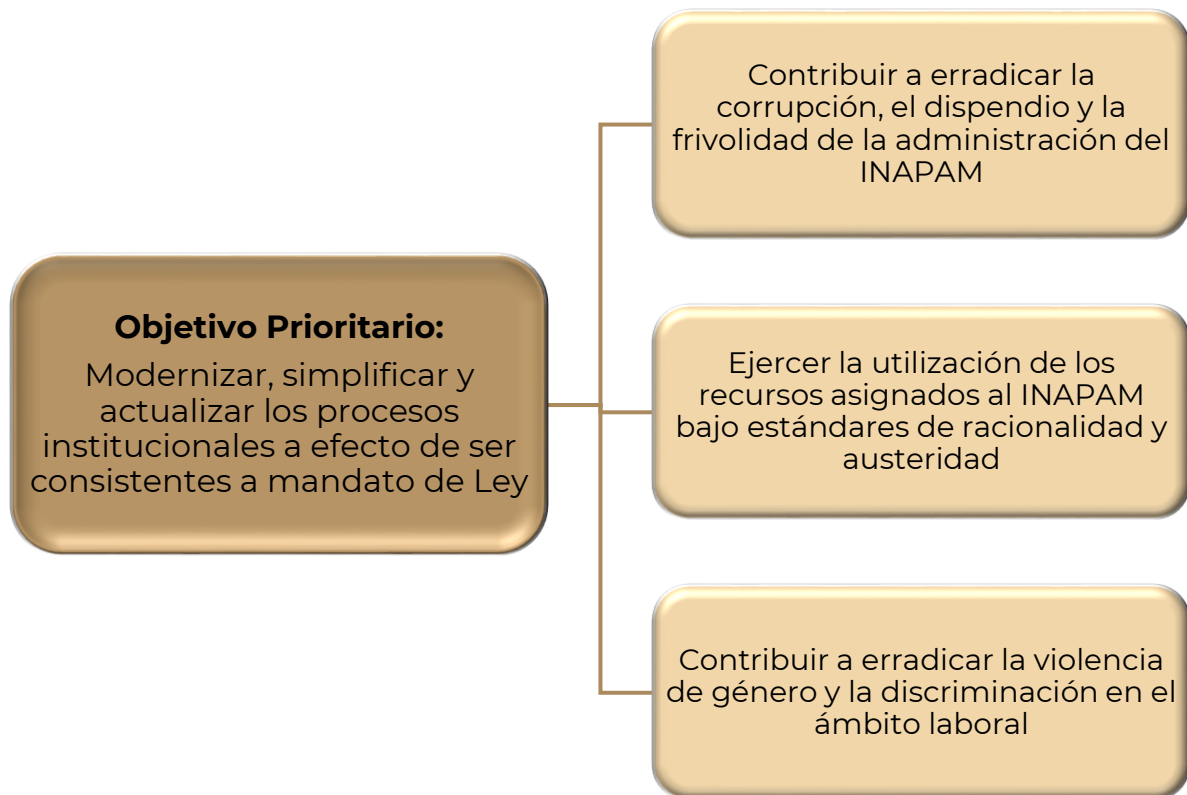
Objetivo Prioritario:
Modernizar, simplificar y actualizar los procesos institucionales a efecto de ser consistentes a mandato de Ley

Contribuir a erradicar la corrupción, el dispendio y la frivolidad de la administración del INAPAM

Ejercer la utilización de los recursos asignados al INAPAM bajo estándares de racionalidad y austeridad

Contribuir a erradicar la violencia de género y la discriminación en el ámbito laboral